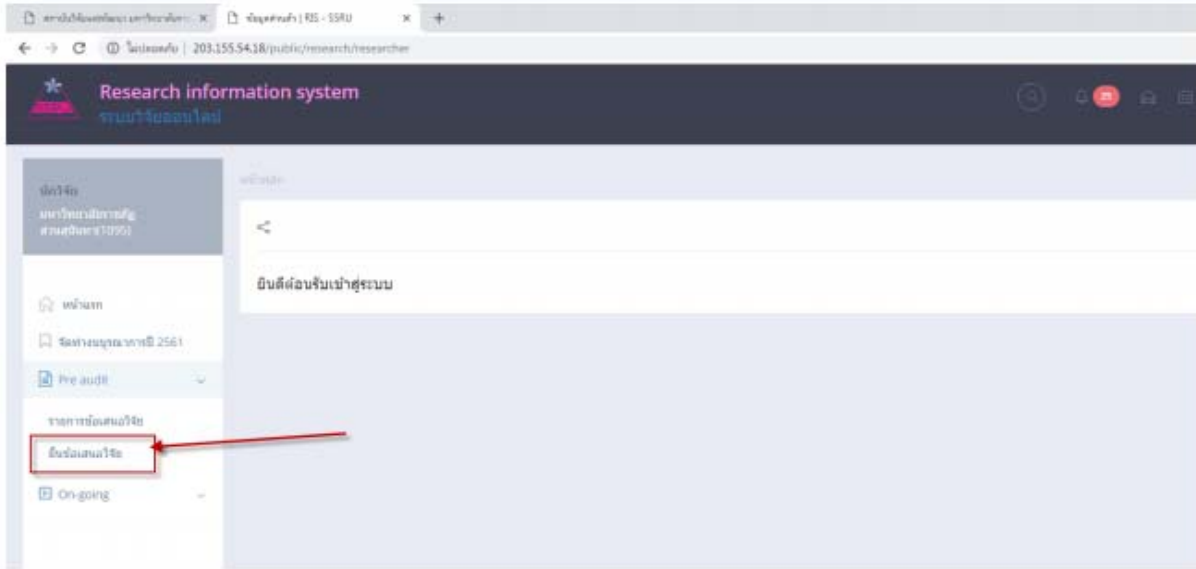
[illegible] × ข้อมูลส่วนตัว | RIS - SSRU × +

ไม่ปลอดภัย | 203.155.54.18/public/research/researcher

Research information system
ระบบวิจัยออนไลน์

25

นักวิจัย
มหาวิทยาลัยราชภัฏสวนสุนันทา(10950)

หน้าแรก

ยินดีต้อนรับเข้าสู่ระบบ

หน้าแรก

จัดทำงบประมาณการปี 2561

Pre audit

รายการข้อเสนอวิจัย

ยื่นข้อเสนอวิจัย

On-going